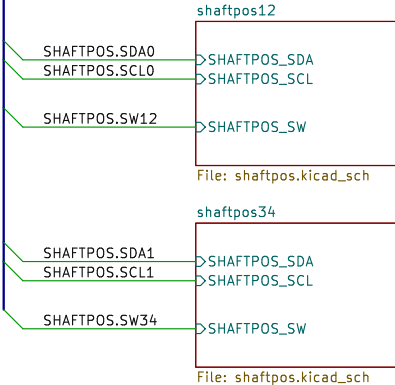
shaftpos12

SHAFTPOS.SDA0
SHAFTPOS.SCL0
SHAFTPOS.SW12

SHAFTPOS_SDA
SHAFTPOS_SCL
SHAFTPOS_SW

File: shaftpos.kicad_sch

shaftpos34

SHAFTPOS.SDA1
SHAFTPOS.SCL1
SHAFTPOS.SW34

SHAFTPOS_SDA
SHAFTPOS_SCL
SHAFTPOS_SW

File: shaftpos.kicad_sch